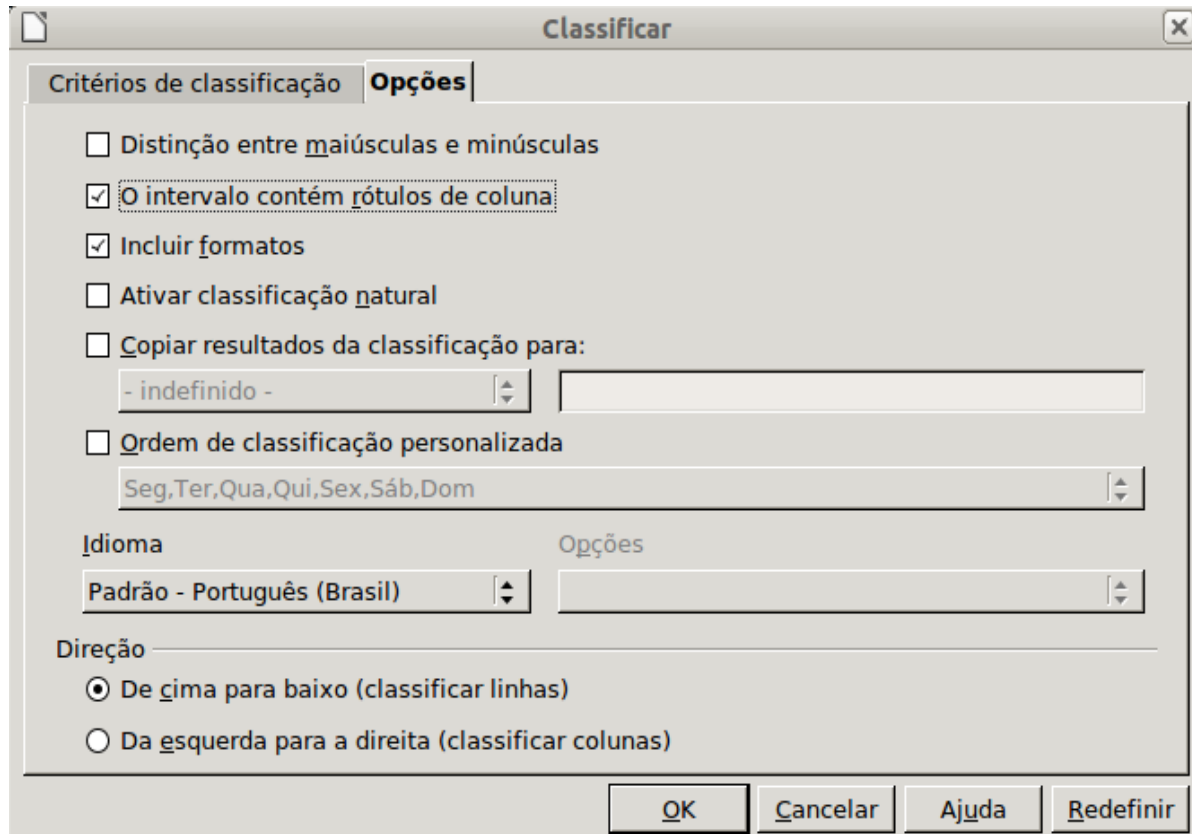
Classificar

Critérios de classificação | Opções

☐ Distinção entre maiúsculas e minúsculas

☑ O intervalo contém rótulos de coluna

☑ Incluir formatos

☐ Ativar classificação natural

☐ Copiar resultados da classificação para:

- indefinido -

☐ Ordem de classificação personalizada

Seg,Ter,Qua,Qui,Sex,Sáb,Dom

Idioma

Padrão - Português (Brasil)

Opções

Direção

◉ De cima para baixo (classificar linhas)

○ Da esquerda para a direita (classificar colunas)

OK | Cancelar | Ajuda | Redefinir